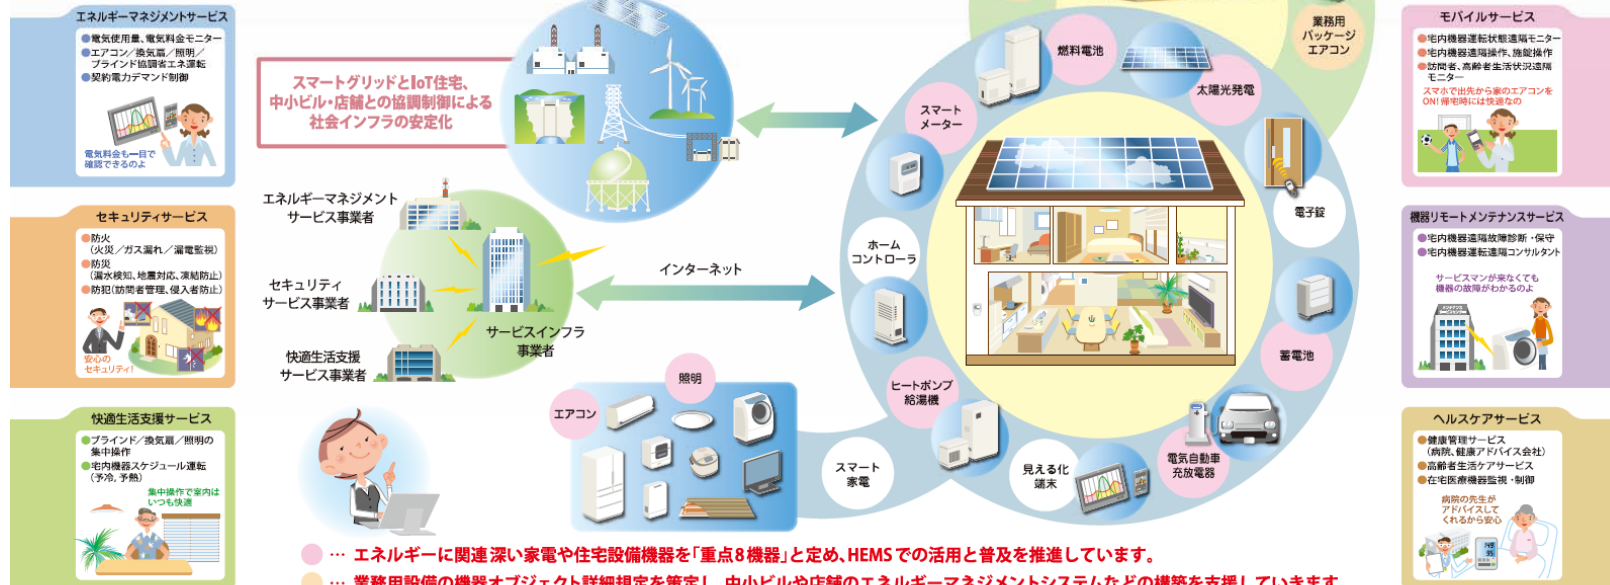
エネルギーマネジメントサービス
●電気使用量、電気料金モニター
●エアコン／換気扇／照明／ブラインド協調省エネ運転
●契約電力デマンド制御
電気料金も一目で確認できるのよ

セキュリティサービス
●防火（火災／ガス漏れ／漏電監視）
●防災（漏水検知、地震対応、凍結防止）
●防犯（訪問者管理、侵入者防止）
安心のセキュリティ！

快適生活支援サービス
●ブラインド／換気扇／照明の集中操作
●宅内機器スケジュール運転（予冷、予熱）
集中操作で室内はいつも快適

スマートグリッドとIoT住宅、中小ビル・店舗との協調制御による社会インフラの安定化

エネルギーマネジメントサービス事業者
セキュリティサービス事業者
快適生活支援サービス事業者
サービスインフラ事業者
インターネット

照明
エアコン

業務用パッケージエアコン
燃料電池
太陽光発電
スマートメーター
電子錠
ホームコントローラ
蓄電池
ヒートポンプ給湯機
電気自動車充放電器
見える化端末
スマート家電

モバイルサービス
●宅内機器運転状態遠隔モニター
●宅内機器遠隔操作、施錠操作
●訪問者、高齢者生活状況遠隔モニター
スマホで出先から家のエアコンをON! 帰宅時には快適なの

機器リモートメンテナンスサービス
●宅内機器遠隔故障診断・保守
●宅内機器運転遠隔コンサルタント
サービスマンが来なくても機器の故障がわかるのよ

ヘルスケアサービス
●健康管理サービス（病院、健康アドバイス会社）
●高齢者生活ケアサービス
●在宅医療機器監視・制御
病院の先生がアドバイスしてくれるから安心

… エネルギーに関連深い家電や住宅設備機器を「重点8機器」と定め、HEMSでの活用と普及を推進しています。
… 業務用設備の機器オブジェクト詳細規定を策定し、中小ビルや店舗のエネルギーマネジメントシステムなどの構築を支援しています。